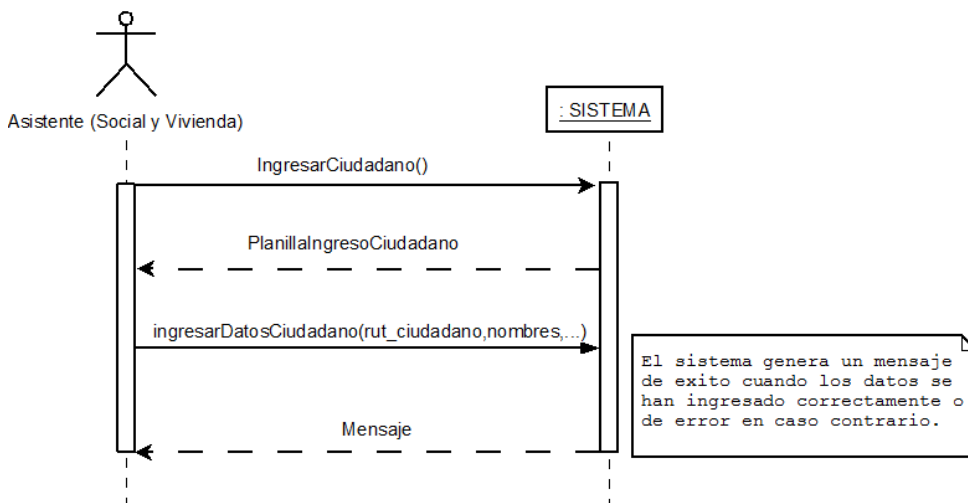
Asistente (Social y Vivienda)

: SISTEMA

IngresarCiudadano()

PlanillaIngresoCiudadano

ingresarDatosCiudadano(rut_ciudadano,nombres,...)

El sistema genera un mensaje de exito cuando los datos se han ingresado correctamente o de error en caso contrario.

Mensaje